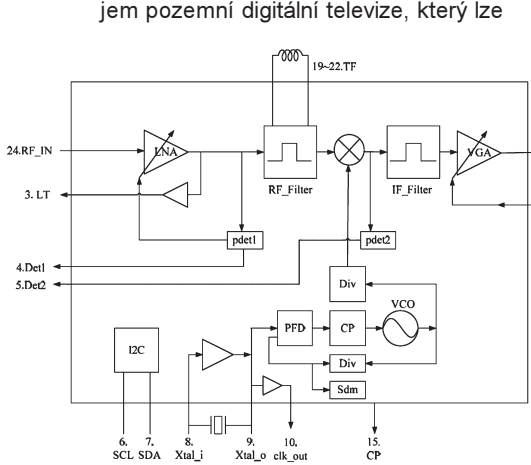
jem pozemní digitální televize, který lze

19~22.TF

24.RF_IN

LNA

RF_Filter

IF_Filter

VGA

3. LT

pdet1

pdet2

4.Det1

5.Det2

Div

VCO

PFD

CP

Div

Sdm

I2C

6. SCL

7. SDA

8. Xtal_i

9. Xtal_o

10. clk_out

15. CP